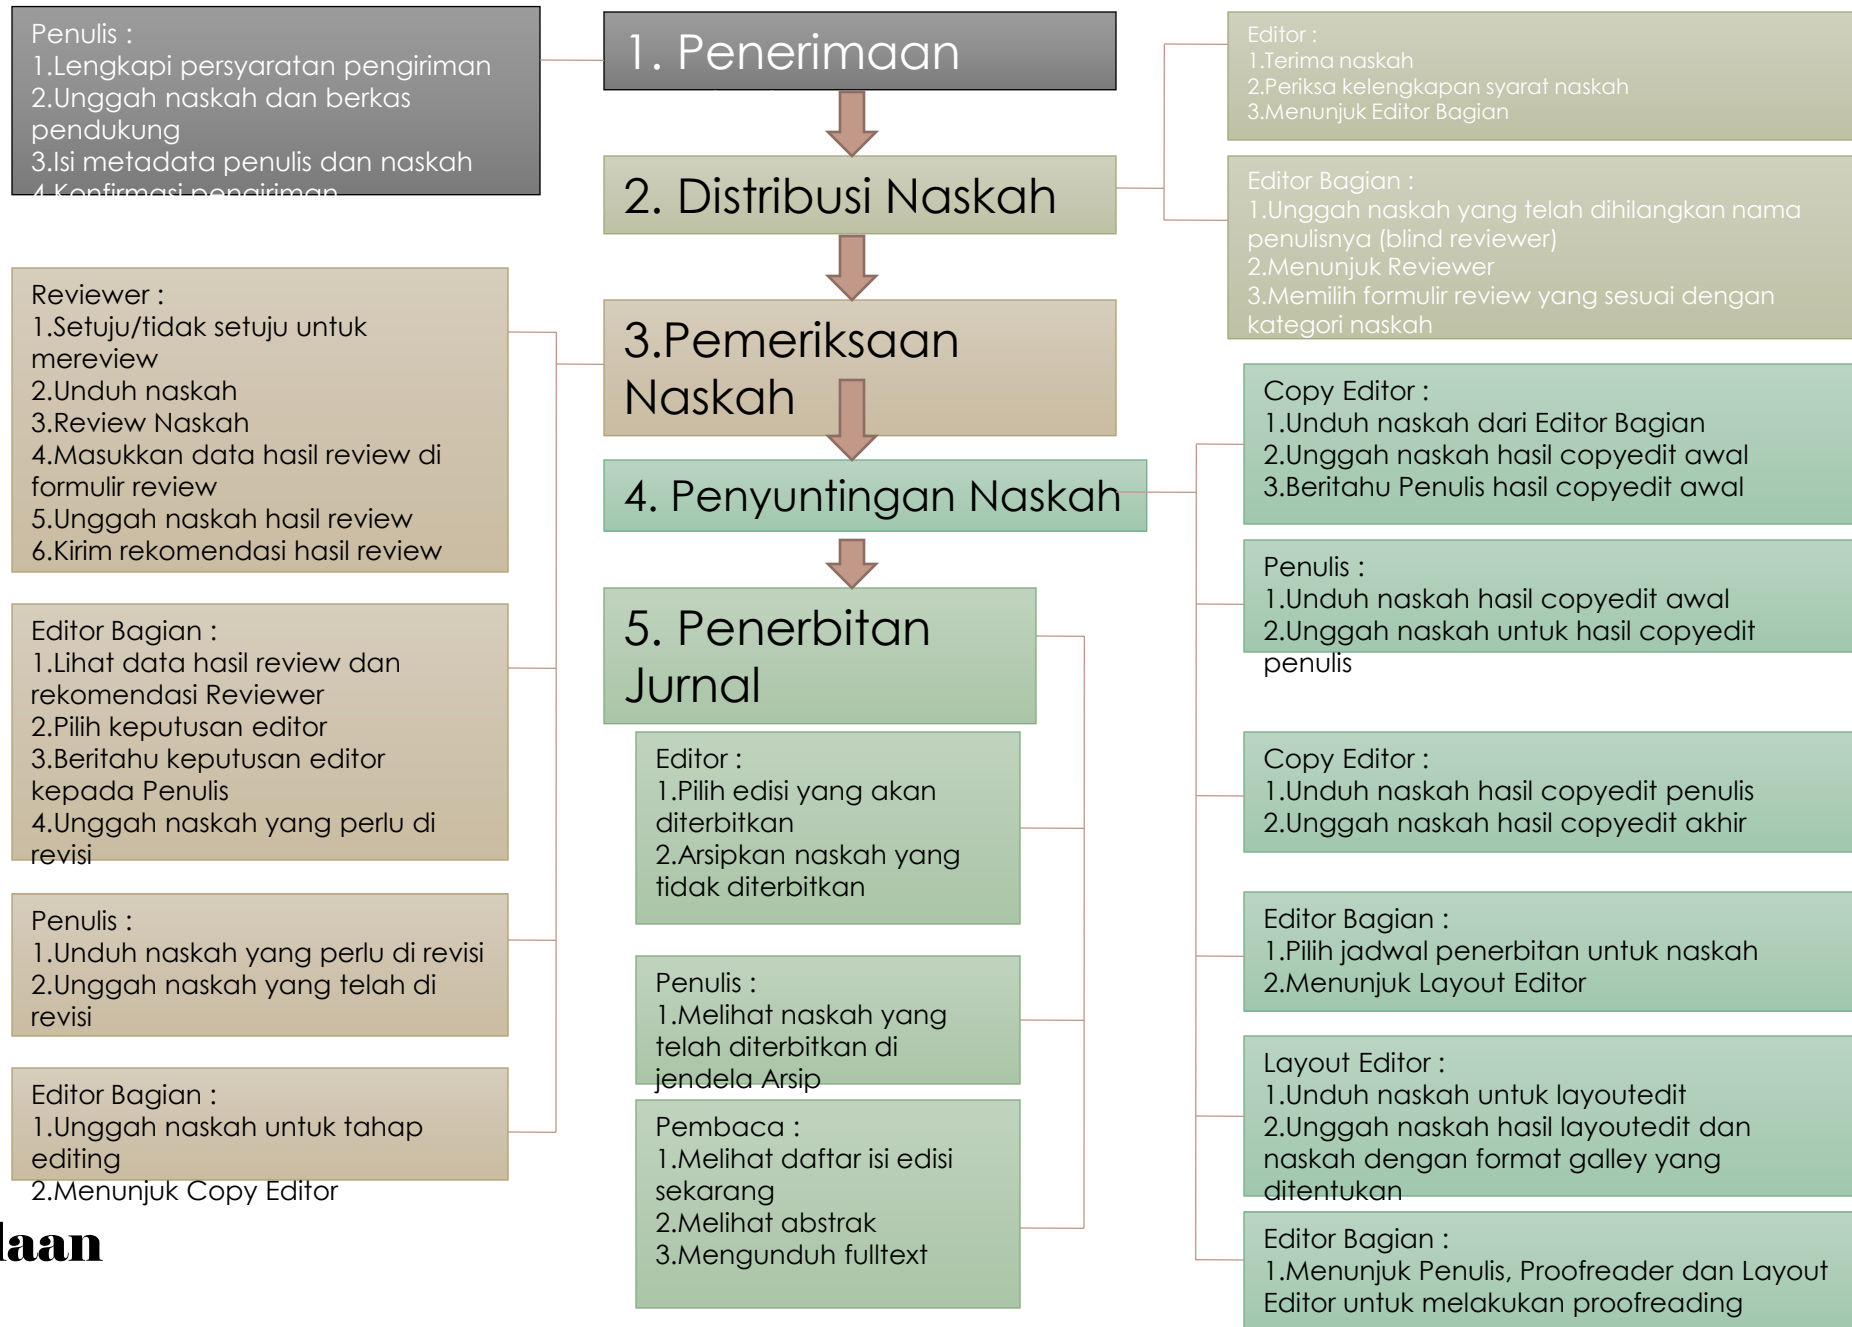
Penulis :
1.Lengkapi persyaratan pengiriman
2.Unggah naskah dan berkas pendukung
3.Isi metadata penulis dan naskah
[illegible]

1. Penerimaan

Editor :
1.Terima naskah
2.Periksa kelengkapan syarat naskah
3.Menunjuk Editor Bagian

2. Distribusi Naskah

Editor Bagian :
1.Unggah naskah yang telah dihilangkan nama penulisnya (blind reviewer)
2.Menunjuk Reviewer
3.Memilih formulir review yang sesuai dengan kategori naskah

Reviewer :
1.Setuju/tidak setuju untuk mereview
2.Unduh naskah
3.Review Naskah
4.Masukkan data hasil review di formulir review
5.Unggah naskah hasil review
6.Kirim rekomendasi hasil review

3.Pemeriksaan Naskah

Copy Editor :
1.Unduh naskah dari Editor Bagian
2.Unggah naskah hasil copyedit awal
3.Beritahu Penulis hasil copyedit awal

4. Penyuntingan Naskah

Penulis :
1.Unduh naskah hasil copyedit awal
2.Unggah naskah untuk hasil copyedit penulis

5. Penerbitan Jurnal

Editor Bagian :
1.Lihat data hasil review dan rekomendasi Reviewer
2.Pilih keputusan editor
3.Beritahu keputusan editor kepada Penulis
4.Unggah naskah yang perlu di revisi

Editor :
1.Pilih edisi yang akan diterbitkan
2.Arsipkan naskah yang tidak diterbitkan

Copy Editor :
1.Unduh naskah hasil copyedit penulis
2.Unggah naskah hasil copyedit akhir

Penulis :
1.Unduh naskah yang perlu di revisi
2.Unggah naskah yang telah di revisi

Penulis :
1.Melihat naskah yang telah diterbitkan di jendela Arsip

Editor Bagian :
1.Pilih jadwal penerbitan untuk naskah
2.Menunjuk Layout Editor

Editor Bagian :
1.Unggah naskah untuk tahap editing
2.Menunjuk Copy Editor

Pembaca :
1.Melihat daftar isi edisi sekarang
2.Melihat abstrak
3.Mengunduh fulltext

Layout Editor :
1.Unduh naskah untuk layoutedit
2.Unggah naskah hasil layoutedit dan naskah dengan format galley yang ditentukan

laan

Editor Bagian :
1.Menunjuk Penulis, Proofreader dan Layout Editor untuk melakukan proofreading